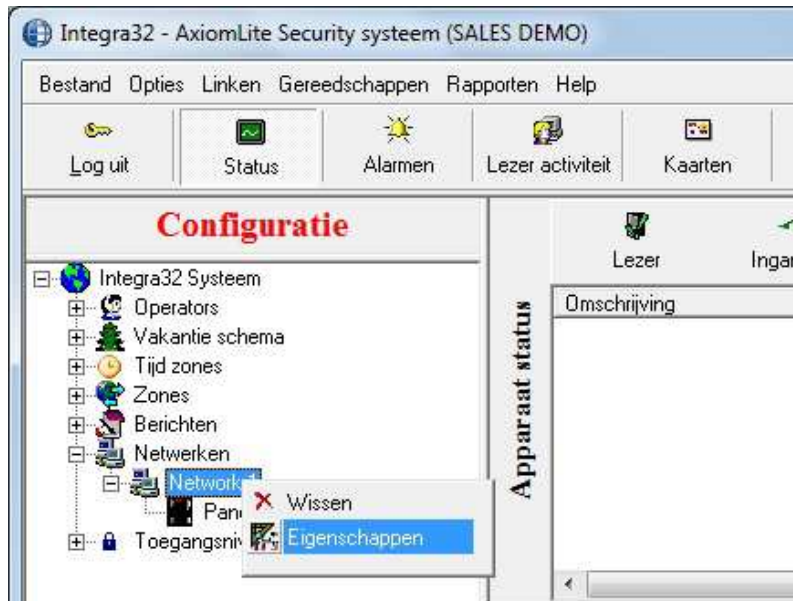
Integra32 - AxiomLite Security systeem (SALES DEMO)

Bestand Opties Linken Gereedschappen Rapporten Help

Log uit
Status
Alarmen
Lezer activiteit
Kaarten

Configuratie

Integra32 Systeem
Operators
Vakantie schema
Tijd zones
Zones
Berichten
Netwerken
Network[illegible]
Pan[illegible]
Toegangsniv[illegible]

Wissen
Eigenschappen

Lezer
Ingar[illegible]

Apparaat status

Omschrijving